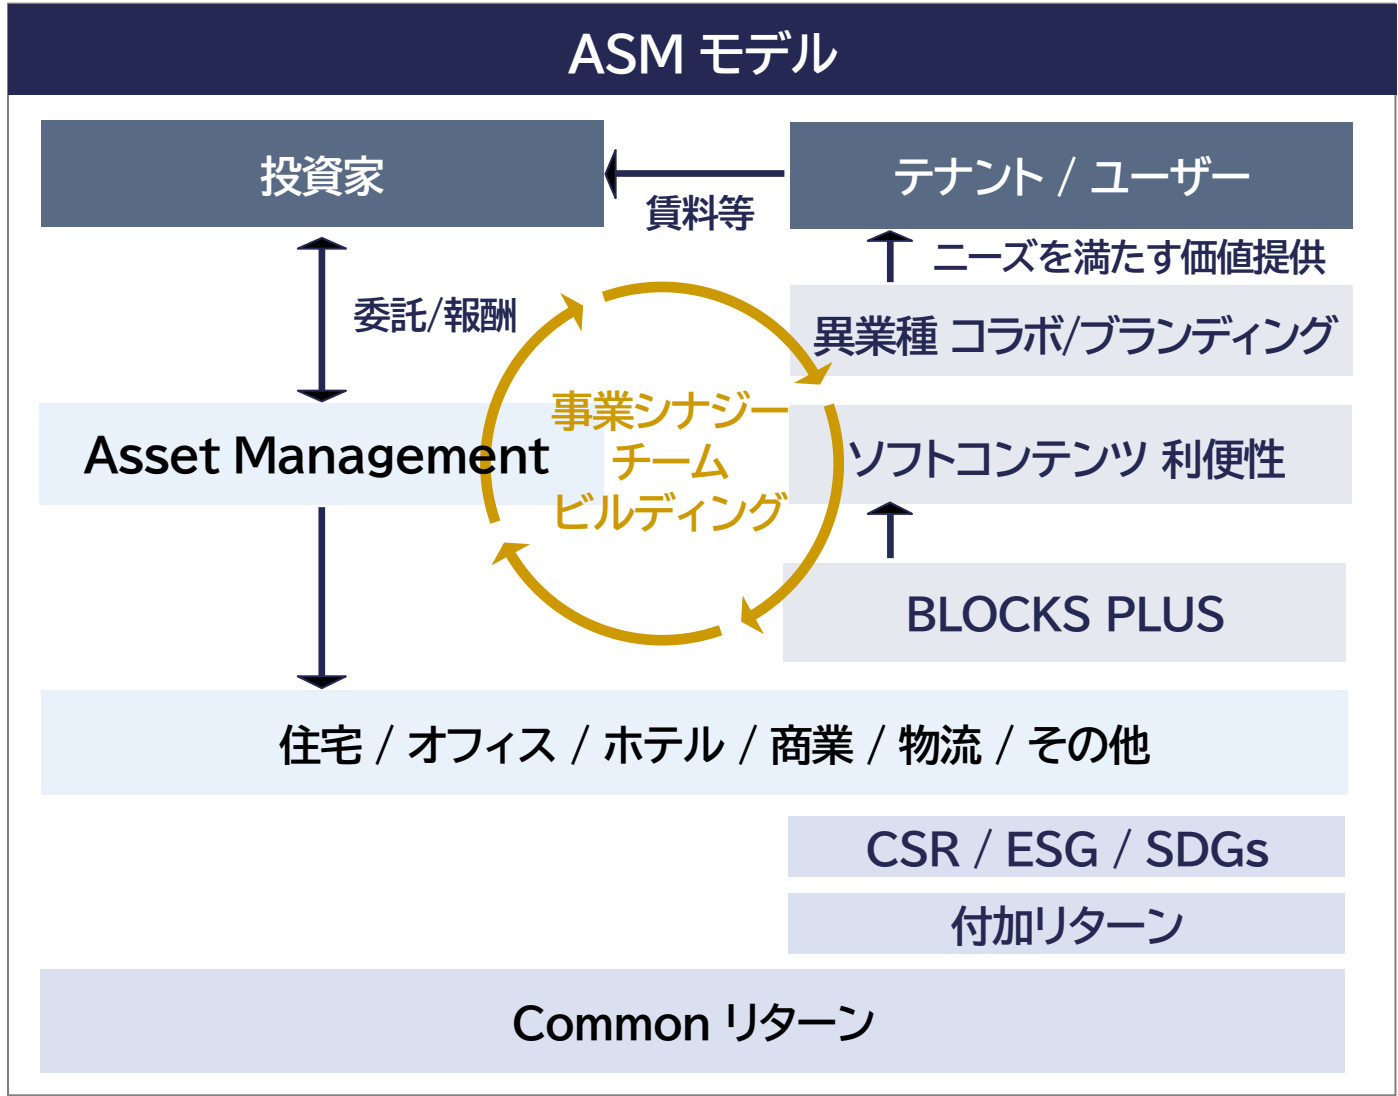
ASM モデル

投資家

賃料等

テナント / ユーザー

ニーズを満たす価値提供

委託/報酬

異業種 コラボ/ブランディング

Asset Management

事業シナジー
チーム
ビルディング

ソフトコンテンツ 利便性

BLOCKS PLUS

住宅 / オフィス / ホテル / 商業 / 物流 / その他

CSR / ESG / SDGs

付加リターン

Common リターン